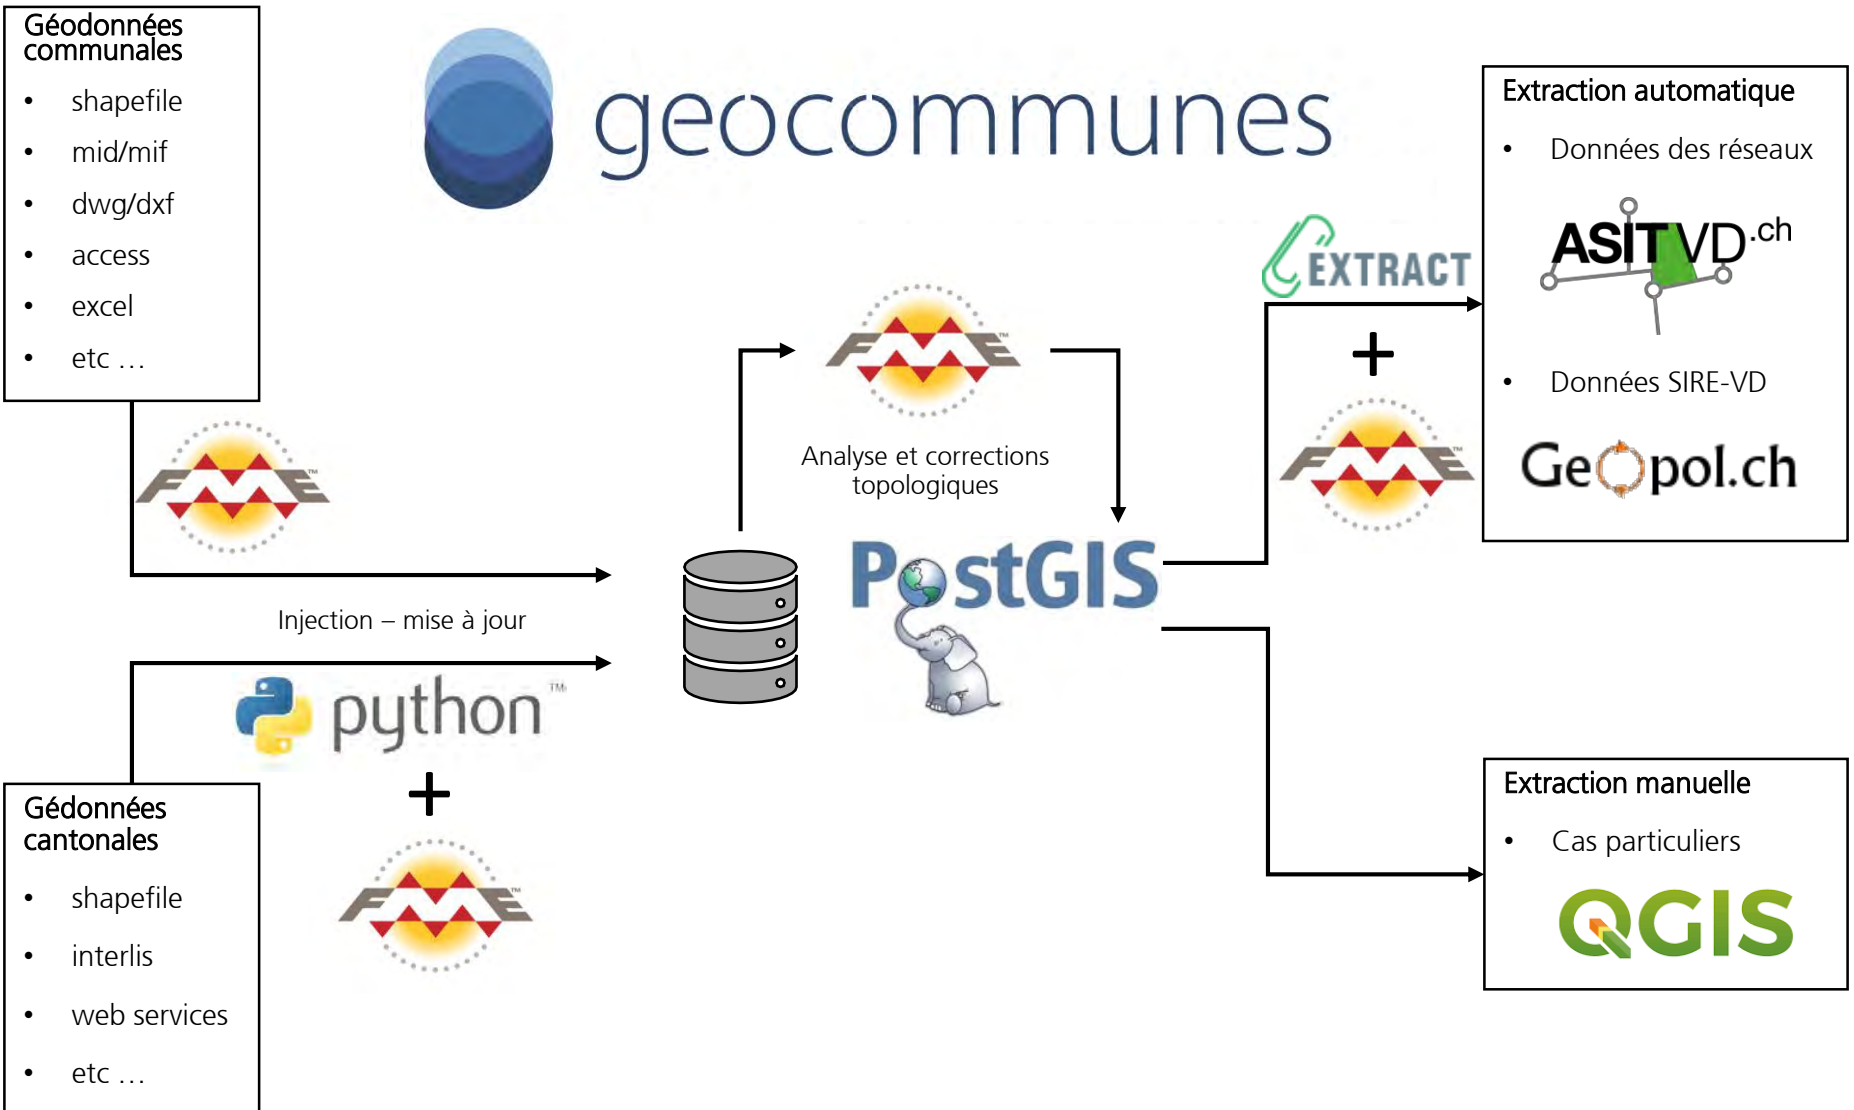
Géodonnées communales

- shapefile
- mid/mif
- dwg/dxf
- access
- excel
- etc …

geocommunes

Extraction automatique

- Données des réseaux

ASITVD.ch

- Données SIRE-VD

Geopol.ch

EXTRACT

+

FME

FME

Analyse et corrections topologiques

FME

PostGIS

Injection – mise à jour

python™

+

FME

Gédonnées cantonales

- shapefile
- interlis
- web services
- etc …

Extraction manuelle

- Cas particuliers

QGIS